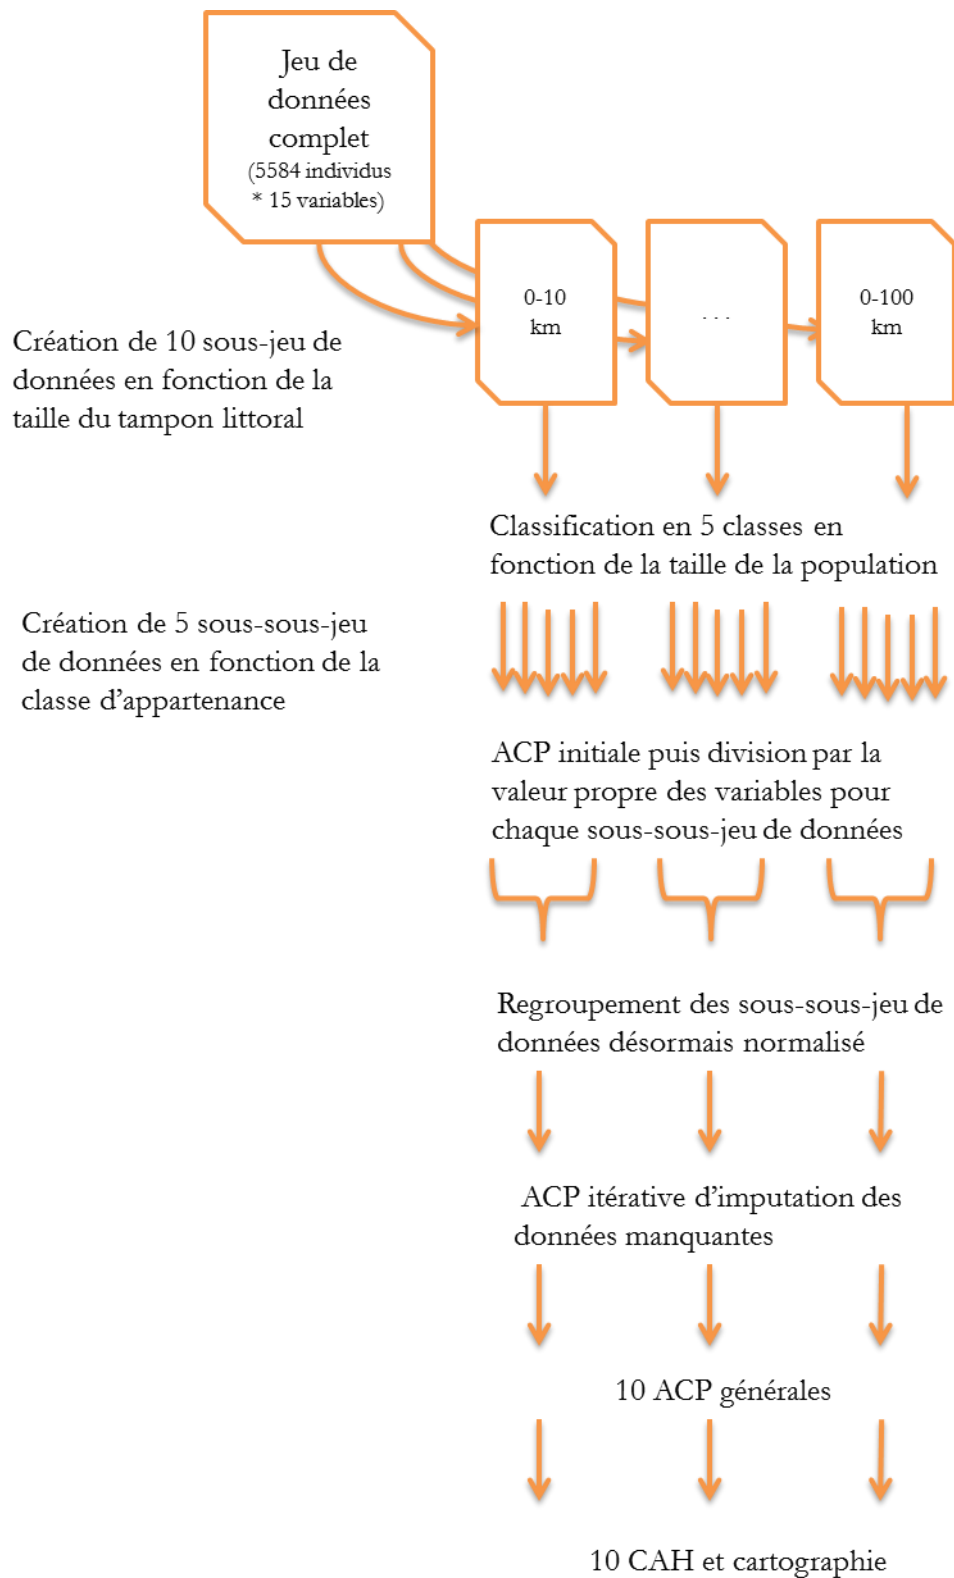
Jeu de données complet (5584 individus * 15 variables)

Création de 10 sous-jeu de données en fonction de la taille du tampon littoral

0-10 km

...

0-100 km

Classification en 5 classes en fonction de la taille de la population

Création de 5 sous-sous-jeu de données en fonction de la classe d'appartenance

ACP initiale puis division par la valeur propre des variables pour chaque sous-sous-jeu de données

Regroupement des sous-sous-jeu de données désormais normalisé

ACP itérative d'imputation des données manquantes

10 ACP générales

10 CAH et cartographie